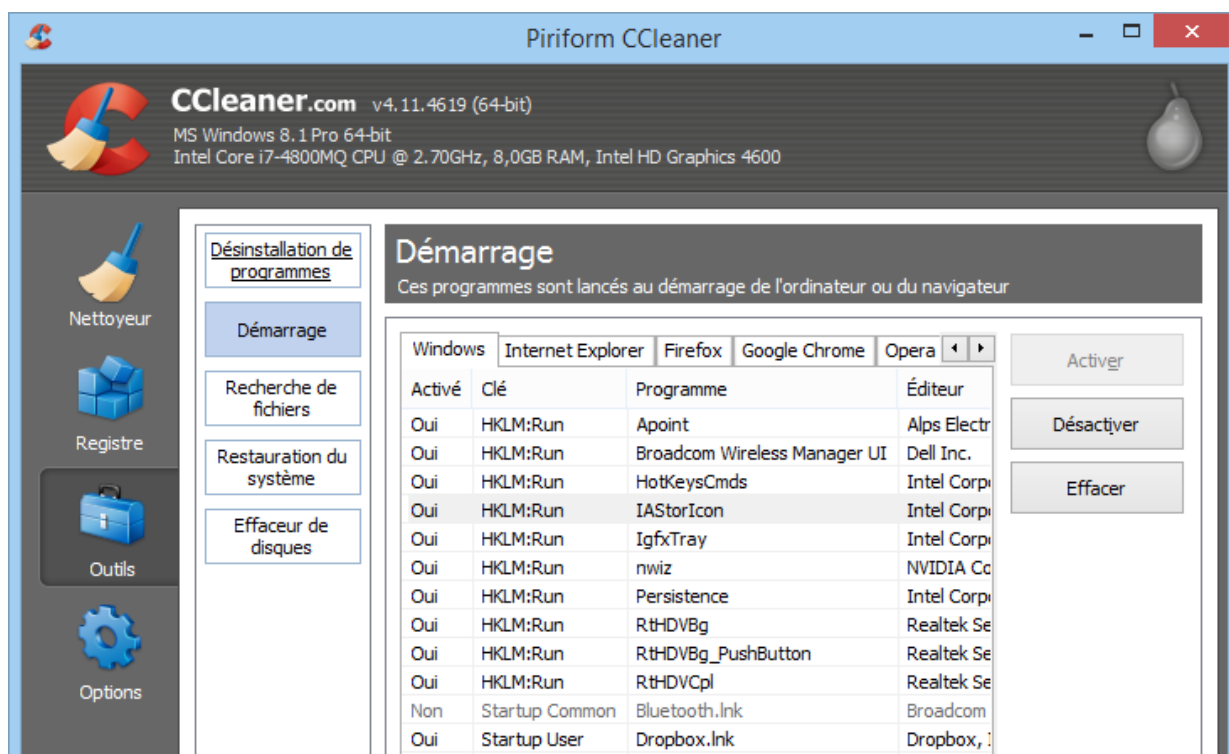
Piriform CCleaner

CCleaner.com v4.11.4619 (64-bit)
MS Windows 8.1 Pro 64-bit
Intel Core i7-4800MQ CPU @ 2.70GHz, 8,0GB RAM, Intel HD Graphics 4600

Nettoyeur

Registre

Outils

Options

Désinstallation de programmes

Démarrage

Recherche de fichiers

Restauration du système

Effaceur de disques

Démarrage
Ces programmes sont lancés au démarrage de l'ordinateur ou du navigateur

Windows | Internet Explorer | Firefox | Google Chrome | Opera

| Activé | Clé | Programme | Éditeur |
|---|---|---|---|
| Oui | HKLM:Run | Apoint | Alps Electr |
| Oui | HKLM:Run | Broadcom Wireless Manager UI | Dell Inc. |
| Oui | HKLM:Run | HotKeysCmds | Intel Corp |
| Oui | HKLM:Run | IAStorIcon | Intel Corp |
| Oui | HKLM:Run | IgfxTray | Intel Corp |
| Oui | HKLM:Run | nwiz | NVIDIA Co |
| Oui | HKLM:Run | Persistence | Intel Corp |
| Oui | HKLM:Run | RtHDVBg | Realtek Se |
| Oui | HKLM:Run | RtHDVBg_PushButton | Realtek Se |
| Oui | HKLM:Run | RtHDVCpl | Realtek Se |
| Non | Startup Common | Bluetooth.lnk | Broadcom |
| Oui | Startup User | Dropbox.lnk | Dropbox, I |

Activer

Désactiver

Effacer